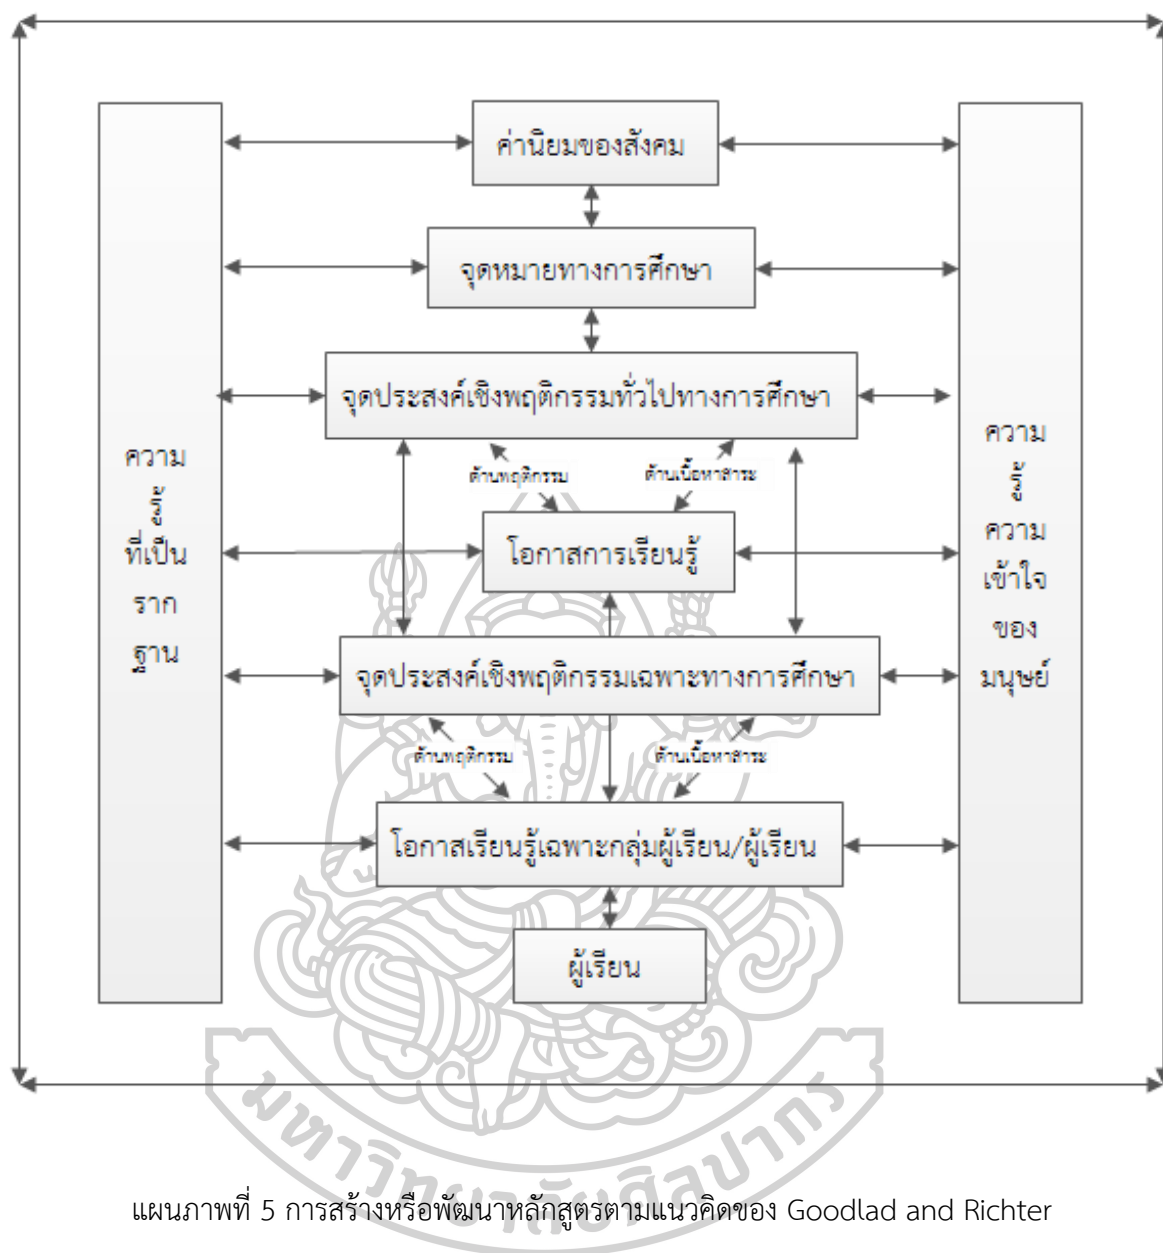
ค่านิยมของสังคม

จุดหมายทางการศึกษา

จุดประสงค์เชิงพฤติกรรมทั่วไปทางการศึกษา

ด้านพฤติกรรม

ด้านเนื้อหาสาระ

ความรู้ที่เป็นรากฐาน

โอกาสการเรียนรู้

ความรู้ความเข้าใจของมนุษย์

จุดประสงค์เชิงพฤติกรรมเฉพาะทางการศึกษา

ด้านพฤติกรรม

ด้านเนื้อหาสาระ

โอกาสเรียนรู้เฉพาะกลุ่มผู้เรียน/ผู้เรียน

ผู้เรียน

มหาวิทยาลัยศิลปากร

แผนภาพที่ 5 การสร้างหรือพัฒนาหลักสูตรตามแนวคิดของ Goodlad and Richter